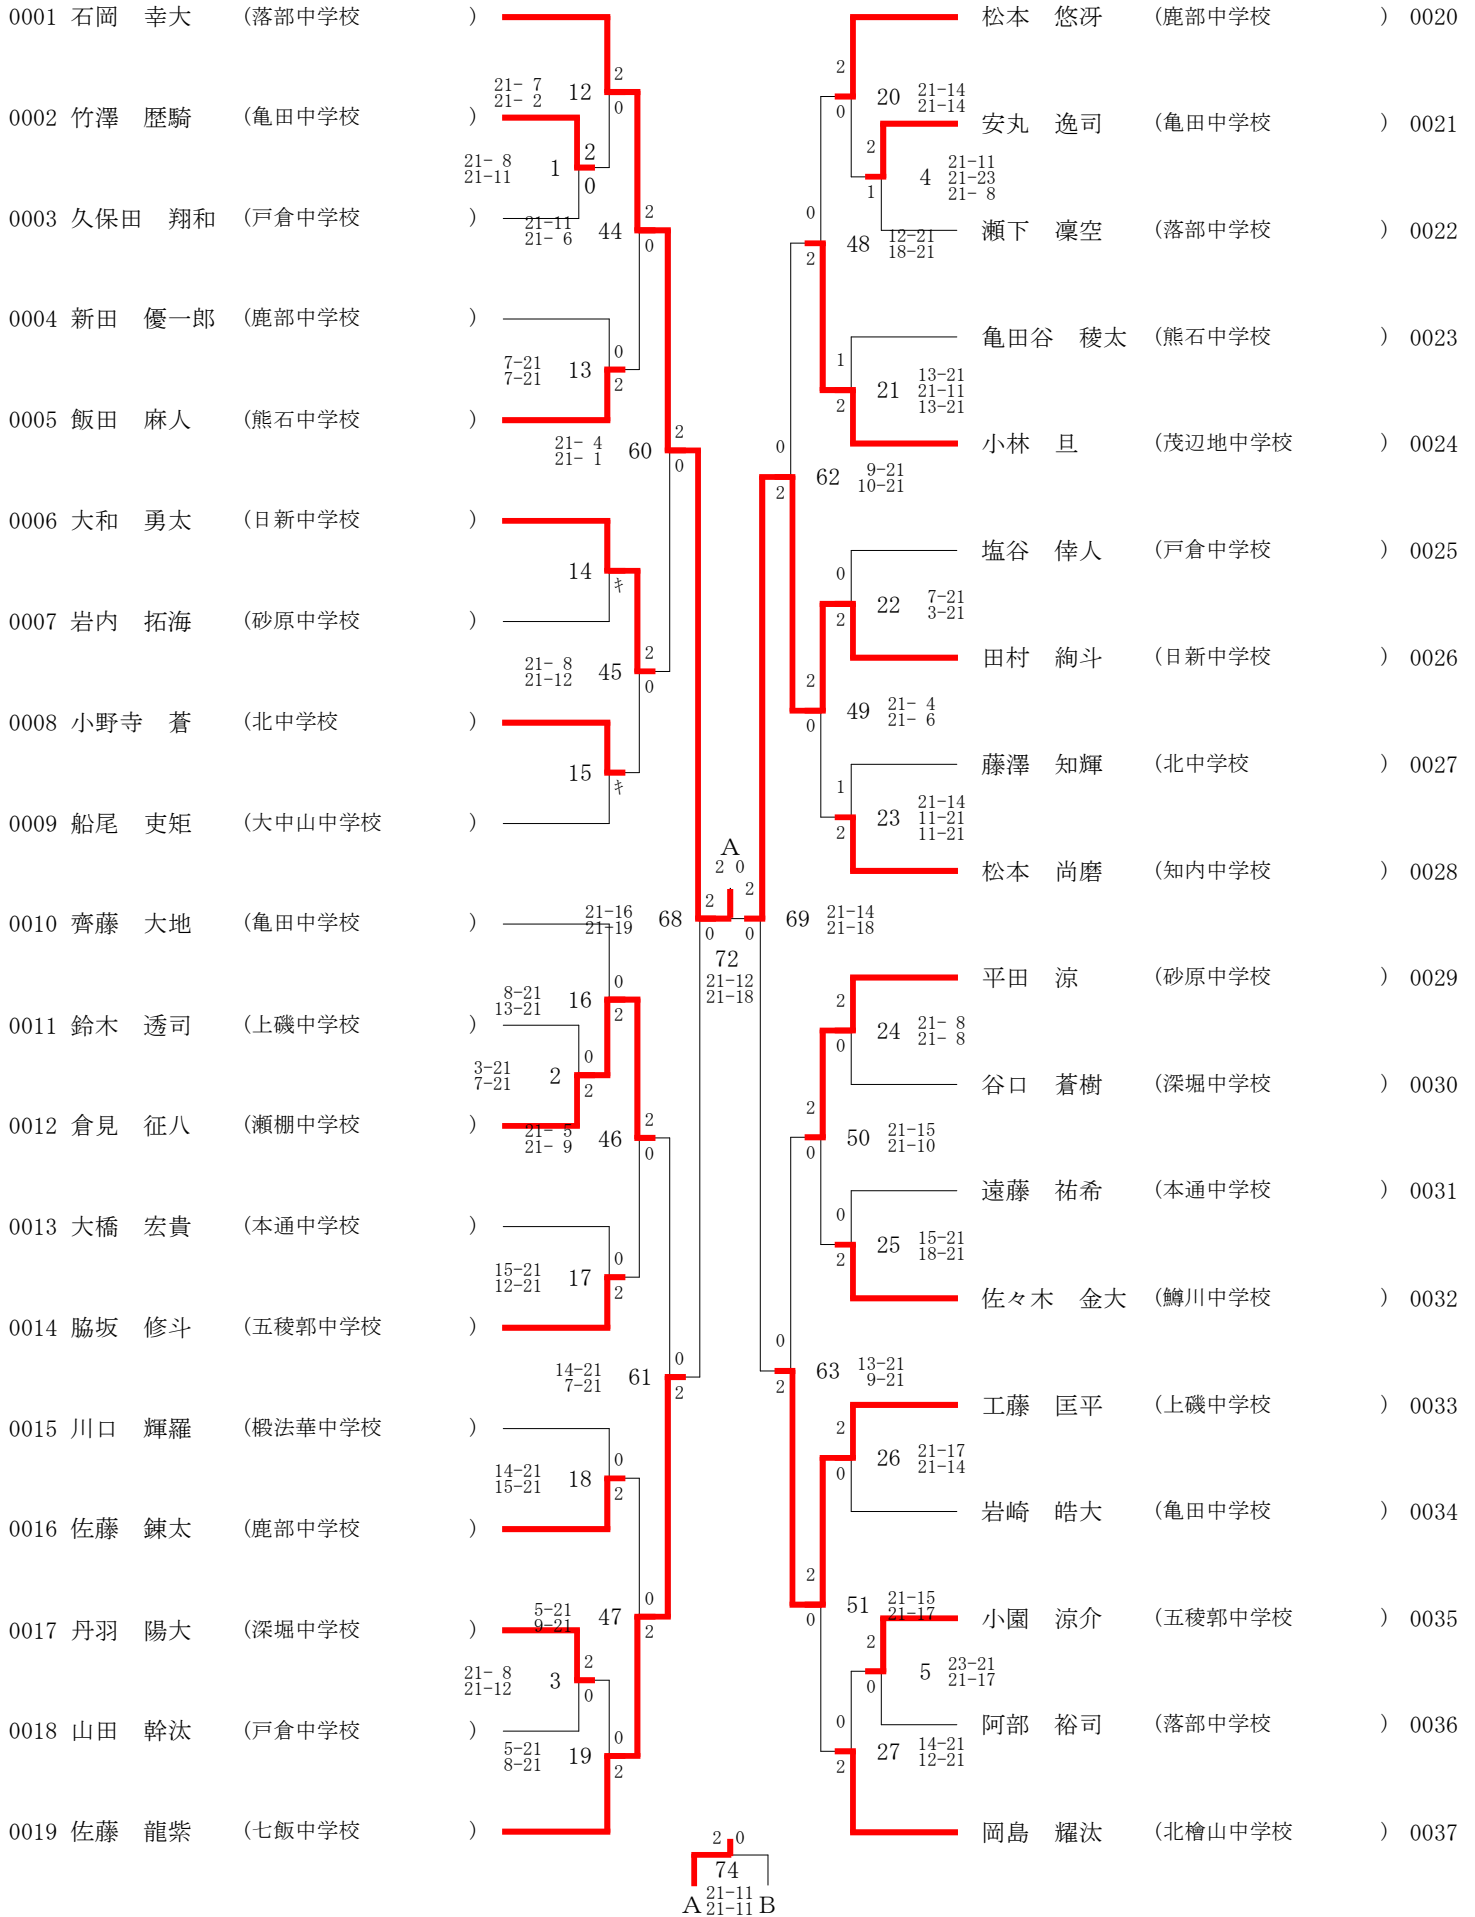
0001 石岡 幸大 (落部中学校 )
0002 竹澤 歴騎 (亀田中学校 )
0003 久保田 翔和 (戸倉中学校 )
0004 新田 優一郎 (鹿部中学校 )
0005 飯田 麻人 (熊石中学校 )
0006 大和 勇太 (日新中学校 )
0007 岩内 拓海 (砂原中学校 )
0008 小野寺 蒼 (北中学校 )
0009 船尾 吏矩 (大中山中学校 )
0010 齊藤 大地 (亀田中学校 )
0011 鈴木 透司 (上磯中学校 )
0012 倉見 征八 (瀬棚中学校 )
0013 大橋 宏貴 (本通中学校 )
0014 脇坂 修斗 (五稜郭中学校 )
0015 川口 輝羅 (椴法華中学校 )
0016 佐藤 錬太 (鹿部中学校 )
0017 丹羽 陽大 (深堀中学校 )
0018 山田 幹汰 (戸倉中学校 )
0019 佐藤 龍紫 (七飯中学校 )

松本 悠冴 (鹿部中学校 ) 0020
安丸 逸司 (亀田中学校 ) 0021
瀬下 凜空 (落部中学校 ) 0022
亀田谷 稜太 (熊石中学校 ) 0023
小林 旦 (茂辺地中学校 ) 0024
塩谷 倖人 (戸倉中学校 ) 0025
田村 絢斗 (日新中学校 ) 0026
藤澤 知輝 (北中学校 ) 0027
松本 尚磨 (知内中学校 ) 0028
平田 涼 (砂原中学校 ) 0029
谷口 蒼樹 (深堀中学校 ) 0030
遠藤 祐希 (本通中学校 ) 0031
佐々木 金大 (鱒川中学校 ) 0032
工藤 匡平 (上磯中学校 ) 0033
岩崎 皓大 (亀田中学校 ) 0034
小園 涼介 (五稜郭中学校 ) 0035
阿部 裕司 (落部中学校 ) 0036
岡島 耀汰 (北檜山中学校 ) 0037

1 21-8 21-11 2 0
12 21-7 21-2 2 0
44 21-11 21-6 2 0
13 7-21 7-21 0 2
60 21-4 21-1 2 0
14 ｷ
45 21-8 21-12 2 0
15 ｷ
68 21-16 21-19 2 0
16 8-21 13-21 0 2
2 3-21 7-21 0 2
46 21-5 21-9 2 0
17 15-21 12-21 0 2
61 14-21 7-21 0 2
18 14-21 15-21 0 2
47 5-21 9-21 0 2
3 21-8 21-12 2 0
19 5-21 8-21 0 2
A 2 0
72 21-12 21-18 2 0
20 21-14 21-14 2 0
4 21-11 21-23 21-8 2 1
48 12-21 18-21 0 2
21 13-21 21-11 13-21 1 2
62 9-21 10-21 0 2
22 7-21 3-21 0 2
49 21-4 21-6 2 0
23 21-14 11-21 11-21 1 2
69 21-14 21-18 2 0
24 21-8 21-8 2 0
50 21-15 21-10 2 0
25 15-21 18-21 0 2
63 13-21 9-21 0 2
26 21-17 21-14 2 0
51 21-15 21-17 2 0
5 23-21 21-17 2 0
27 14-21 12-21 0 2
2 0
74
A 21-11 21-11 B